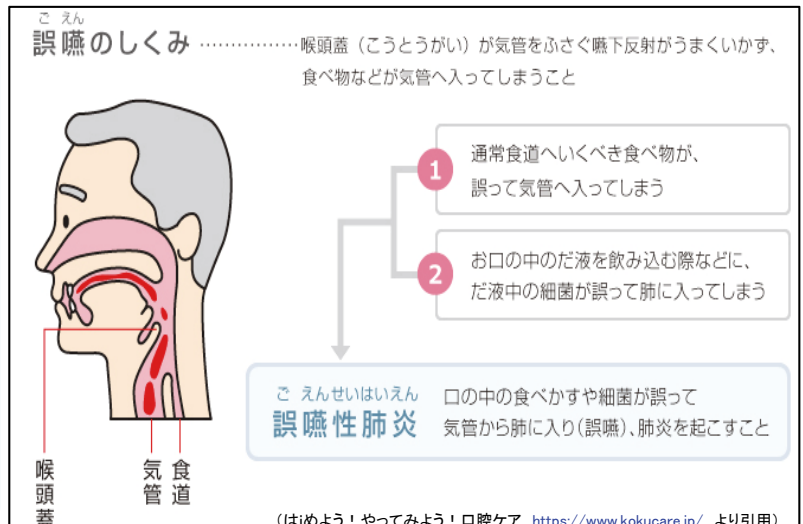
ご えん
誤嚥のしくみ ……………喉頭蓋（こうとうがい）が気管をふさぐ嚥下反射がうまくいかず、食べ物などが気管へ入ってしまうこと

1 通常食道へいくべき食べ物が、誤って気管へ入ってしまう

2 お口の中のだ液を飲み込む際などに、だ液中の細菌が誤って肺に入ってしまう

ご えんせいはいえん
誤嚥性肺炎 口の中の食べかすや細菌が誤って気管から肺に入り（誤嚥）、肺炎を起こすこと

喉頭蓋

気管

食道

（はじめよう！やってみよう！口腔ケア https://www.kokucare.jp/ より引用）